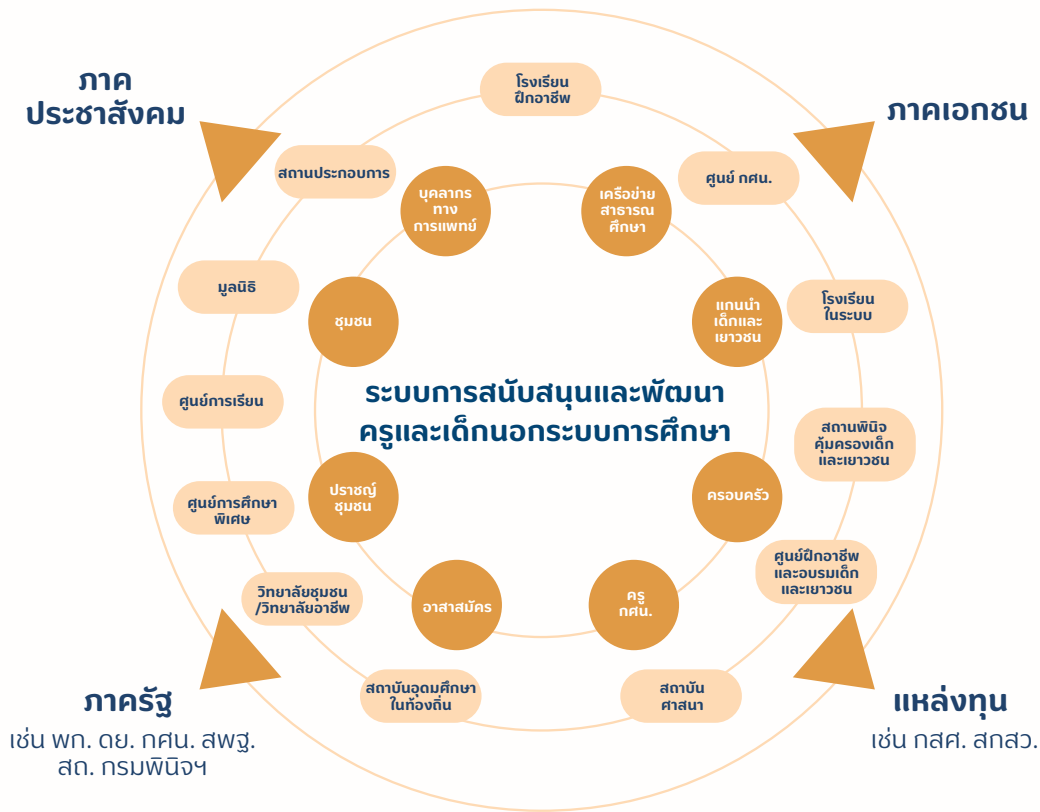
ภาค
ประชาสังคม

ภาคเอกชน

ระบบการสนับสนุนและพัฒนา
ครูและเด็กนอกระบบการศึกษา

โรงเรียน
ฝึกอาชีพ

ศูนย์ กศน.

โรงเรียน
ในระบบ

สถานพินิจ
คุ้มครองเด็ก
และเยาวชน

ศูนย์ฝึกอาชีพ
และอบรมเด็ก
และเยาวชน

สถาบัน
ศาสนา

สถาบันอุดมศึกษา
ในท้องถิ่น

วิทยาลัยชุมชน
/วิทยาลัยอาชีพ

ศูนย์การศึกษา
พิเศษ

ศูนย์การเรียน

มูลนิธิ

สถานประกอบการ

บุคลากร
ทาง
การแพทย์

เครือข่าย
สาธารณ
ศึกษา

แกนนำ
เด็กและ
เยาวชน

ครอบครัว

ครู
กศน.

อาสาสมัคร

ปราชญ์
ชุมชน

ชุมชน

ภาครัฐ
เช่น พก. ดย. กศน. สพฐ.
สถ. กรมพินิจฯ

แหล่งทุน
เช่น กสศ. สกสว.